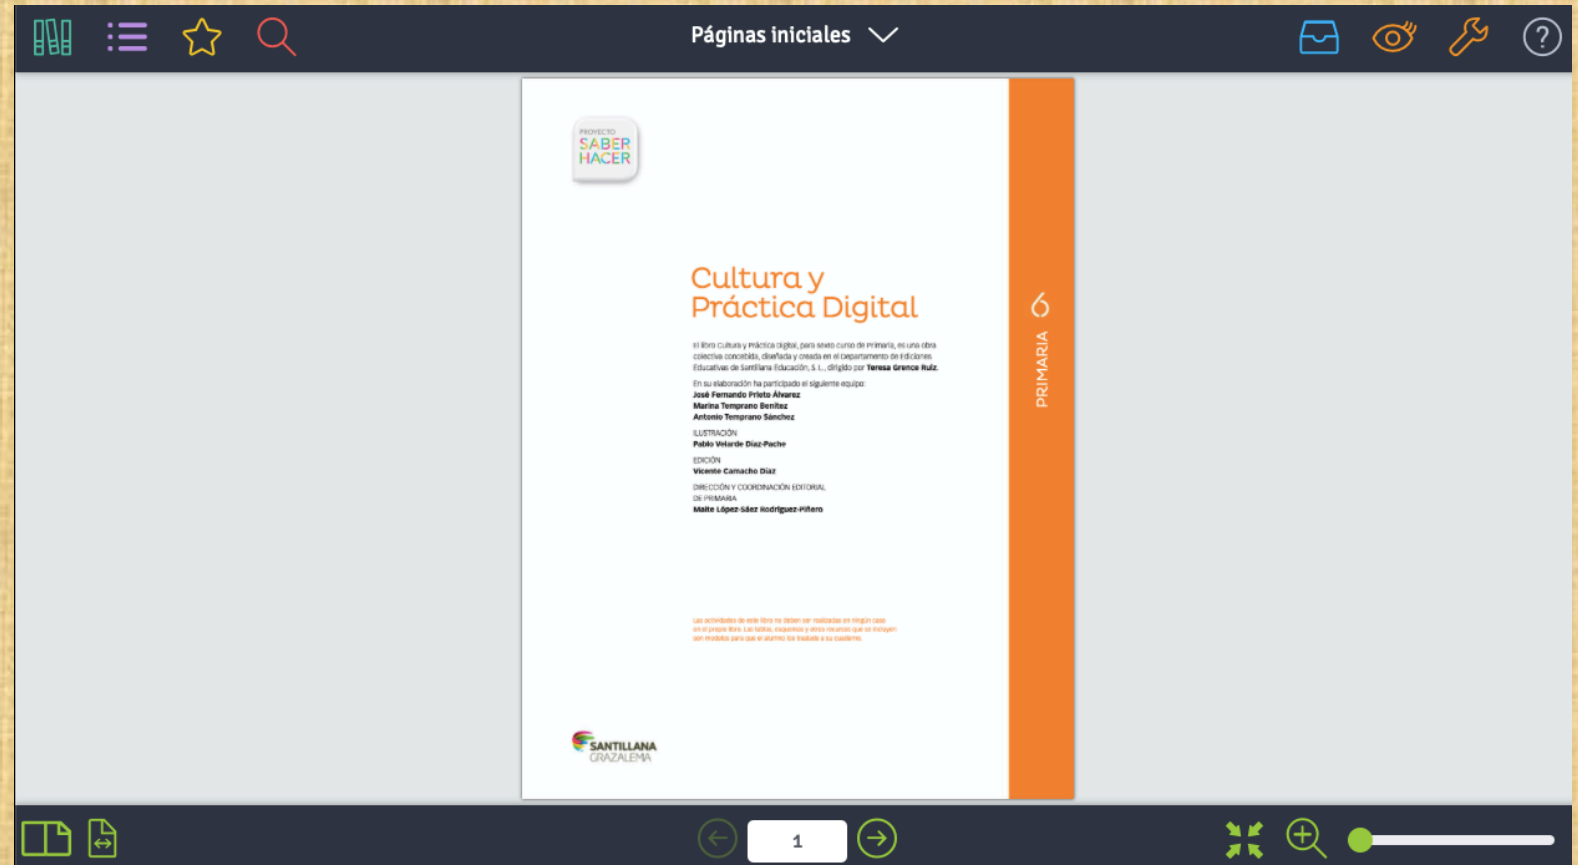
Páginas iniciales

PROYECTO
SABER HACER

Cultura y Práctica Digital

El libro Cultura y Práctica Digital, para sexto curso de Primaria, es una obra colectiva concebida, diseñada y creada en el Departamento de Ediciones Educativas de Santillana Educación, S. L., dirigido por Teresa Grence Ruiz.

En su elaboración ha participado el siguiente equipo:
José Fernando Prieto Álvarez
Marina Temprano Benítez
Antonio Temprano Sánchez

ILUSTRACIÓN
Pablo Velarde Díaz-Pache

EDICIÓN
Vicente Camacho Díaz

DIRECCIÓN Y COORDINACIÓN EDITORIAL DE PRIMARIA
Maite López-Sáez Rodríguez-Piñero

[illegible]

6
PRIMARIA

SANTILLANA
GRAZALEMA

1